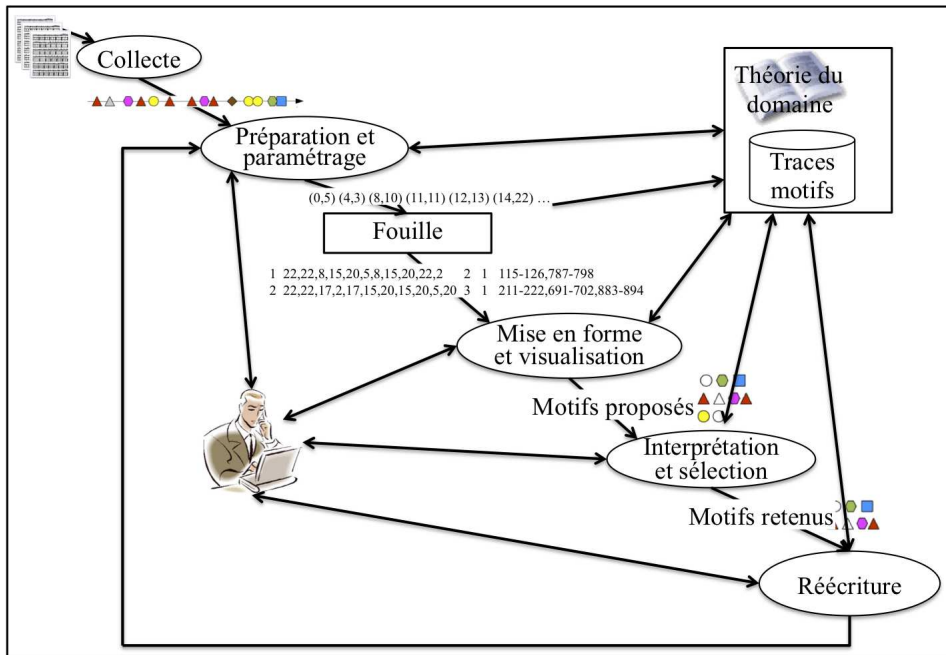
Collecte

Préparation et paramétrage

Théorie du domaine

Traces motifs

(0,5) (4,3) (8,10) (11,11) (12,13) (14,22) …

Fouille

1 22,22,8,15,20,5,8,15,20,22,2 2 1 115-126,787-798
2 22,22,17,2,17,15,20,15,20,5,20 3 1 211-222,691-702,883-894

Mise en forme et visualisation

Motifs proposés

Interprétation et sélection

Motifs retenus

Réécriture